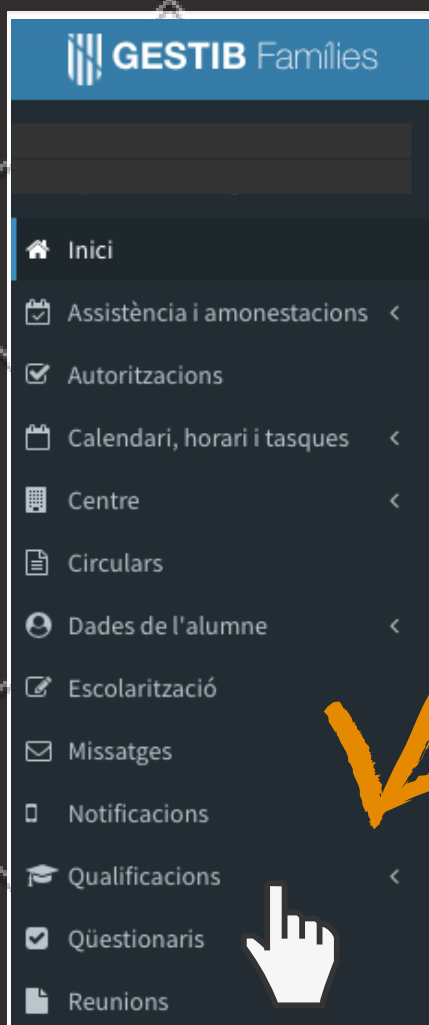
GESTIB Famílies

Inici

Assistència i amonestacions

Autoritzacions

Calendari, horari i tasques

Centre

Circulars

Dades de l'alumne

Escolarització

Missatges

Notificacions

Qualificacions

Qüestionaris

Reunions